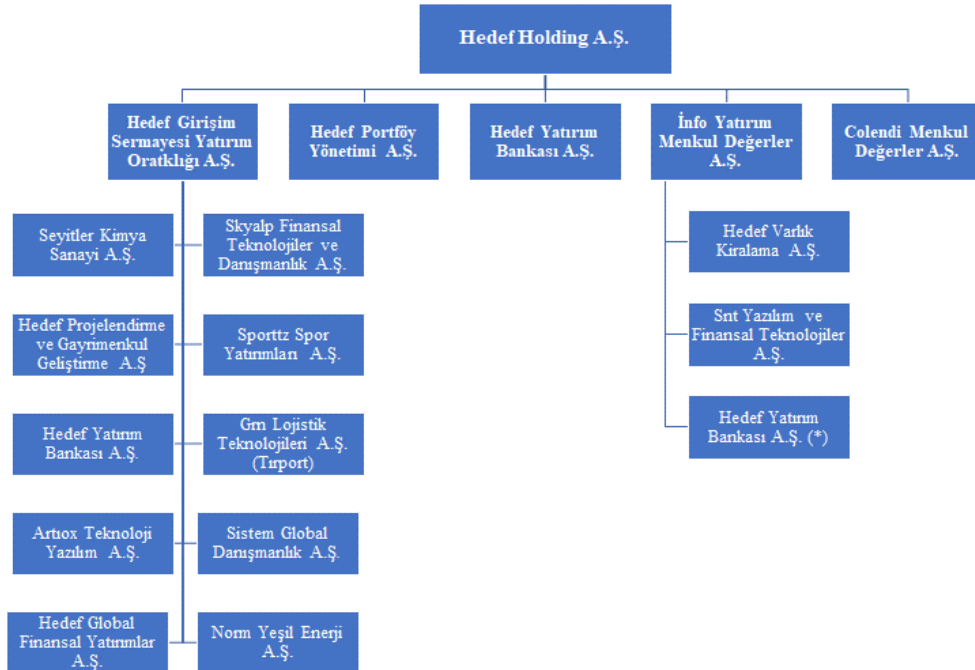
Hedef Holding A.Ş.

Hedef Girişim Sermayesi Yatırım Oratklığı A.Ş.

Hedef Portföy Yönetimi A.Ş.

Hedef Yatırım Bankası A.Ş.

İnfo Yatırım Menkul Değerler A.Ş.

Colendi Menkul Değerler A.Ş.

Seyitler Kimya Sanayi A.Ş.

Skyalp Finansal Teknolojiler ve Danışmanlık A.Ş.

Hedef Projelendirme ve Gayrimenkul Geliştirme A.Ş

Sporttz Spor Yatırımları A.Ş.

Hedef Yatırım Bankası A.Ş.

Grn Lojistik Teknolojileri A.Ş. (Tırport)

Artıox Teknoloji Yazılım A.Ş.

Sistem Global Danışmanlık A.Ş.

Hedef Global Finansal Yatırımlar A.Ş.

Norm Yeşil Enerji A.Ş.

Hedef Varlık Kiralama A.Ş.

Snt Yazılım ve Finansal Teknolojiler A.Ş.

Hedef Yatırım Bankası A.Ş. (*)